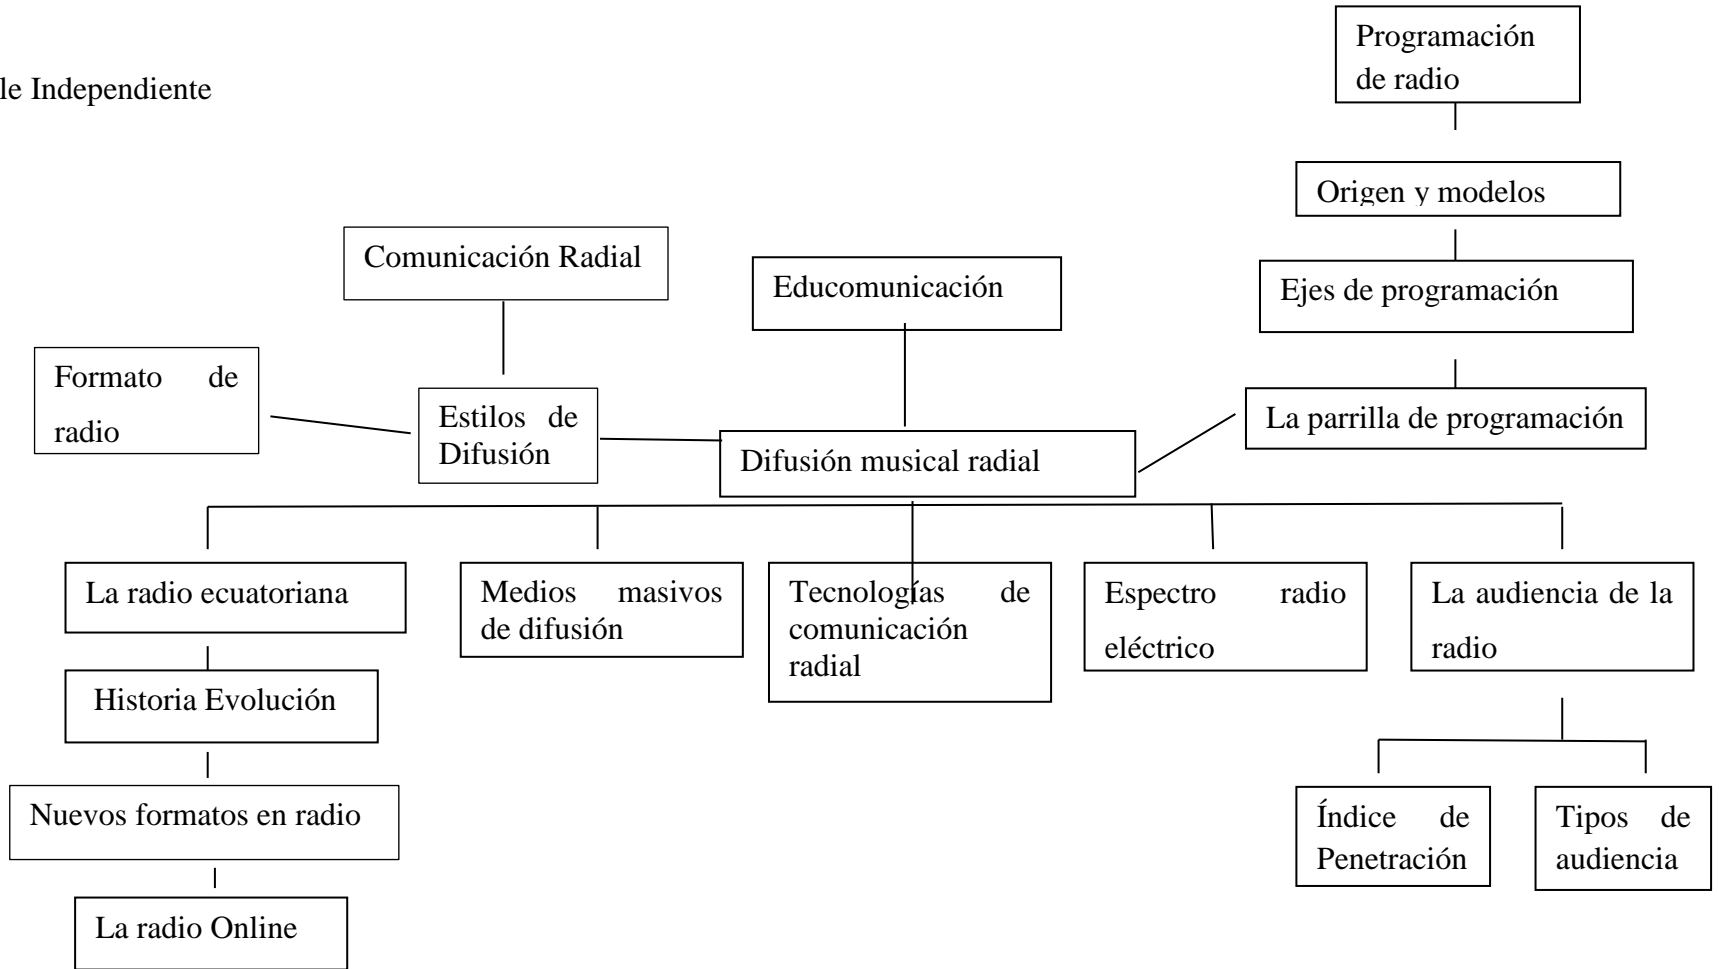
le Independiente

Programación de radio

Origen y modelos

Ejes de programación

La parrilla de programación

Comunicación Radial

Educomunicación

Formato de radio

Estilos de Difusión

Difusión musical radial

La radio ecuatoriana

Historia Evolución

Nuevos formatos en radio

La radio Online

Medios masivos de difusión

Tecnologías de comunicación radial

Espectro radio eléctrico

La audiencia de la radio

Índice de Penetración

Tipos de audiencia